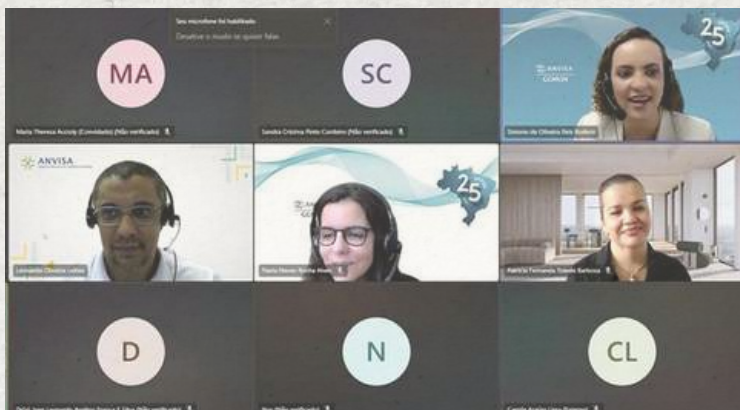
Seu microfone foi habilitado
Desative o mudo se quiser falar

MA
Maria Theresa Accioly (Convidado) (Não verificado)

SC
Sandra Cristina Pinto Cordeiro (Não verificado)

ANVISA
GGMON
25
Simone de Oliveira Reis Rodero

ANVISA
Leonardo Oliveira Leitão

25
Paula Flávia Rocha Alves

Patrícia Fernanda Toledo Barbosa

D
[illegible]

N
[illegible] (Não verificado)

CL
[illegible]